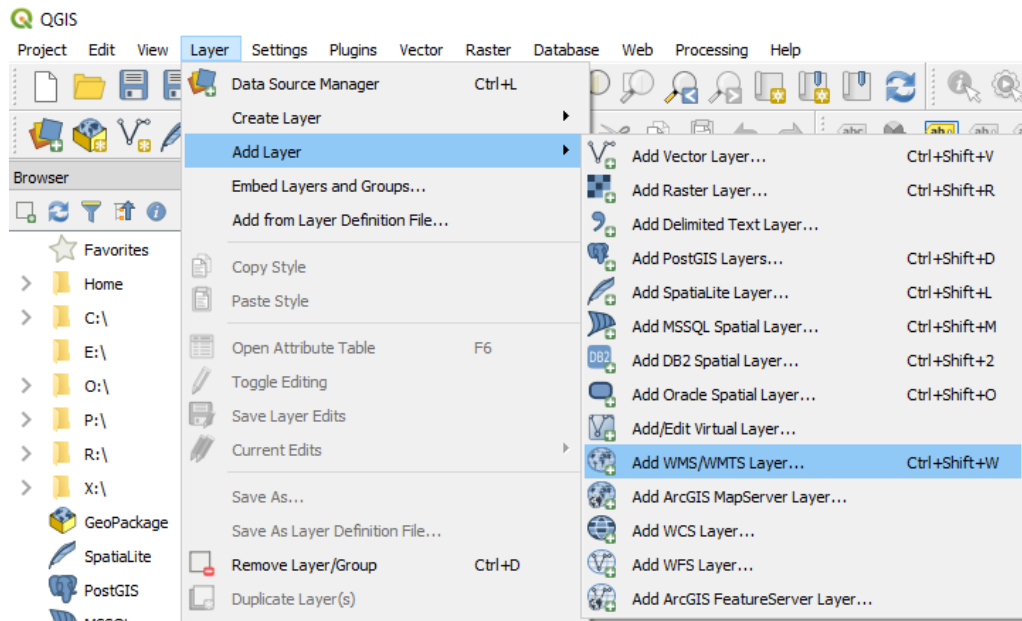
QGIS

Project Edit View Layer Settings Plugins Vector Raster Database Web Processing Help

Browser

Favorites
Home
C:\
E:\
O:\
P:\
R:\
X:\
GeoPackage
SpatiaLite
PostGIS

Data Source Manager Ctrl+L
Create Layer
Add Layer
Embed Layers and Groups...
Add from Layer Definition File...
Copy Style
Paste Style
Open Attribute Table F6
Toggle Editing
Save Layer Edits
Current Edits
Save As...
Save As Layer Definition File...
Remove Layer/Group Ctrl+D
Duplicate Layer(s)

Add Vector Layer... Ctrl+Shift+V
Add Raster Layer... Ctrl+Shift+R
Add Delimited Text Layer...
Add PostGIS Layers... Ctrl+Shift+D
Add SpatiaLite Layer... Ctrl+Shift+L
Add MSSQL Spatial Layer... Ctrl+Shift+M
Add DB2 Spatial Layer... Ctrl+Shift+2
Add Oracle Spatial Layer... Ctrl+Shift+O
Add/Edit Virtual Layer...
Add WMS/WMTS Layer... Ctrl+Shift+W
Add ArcGIS MapServer Layer...
Add WCS Layer...
Add WFS Layer...
Add ArcGIS FeatureServer Layer...